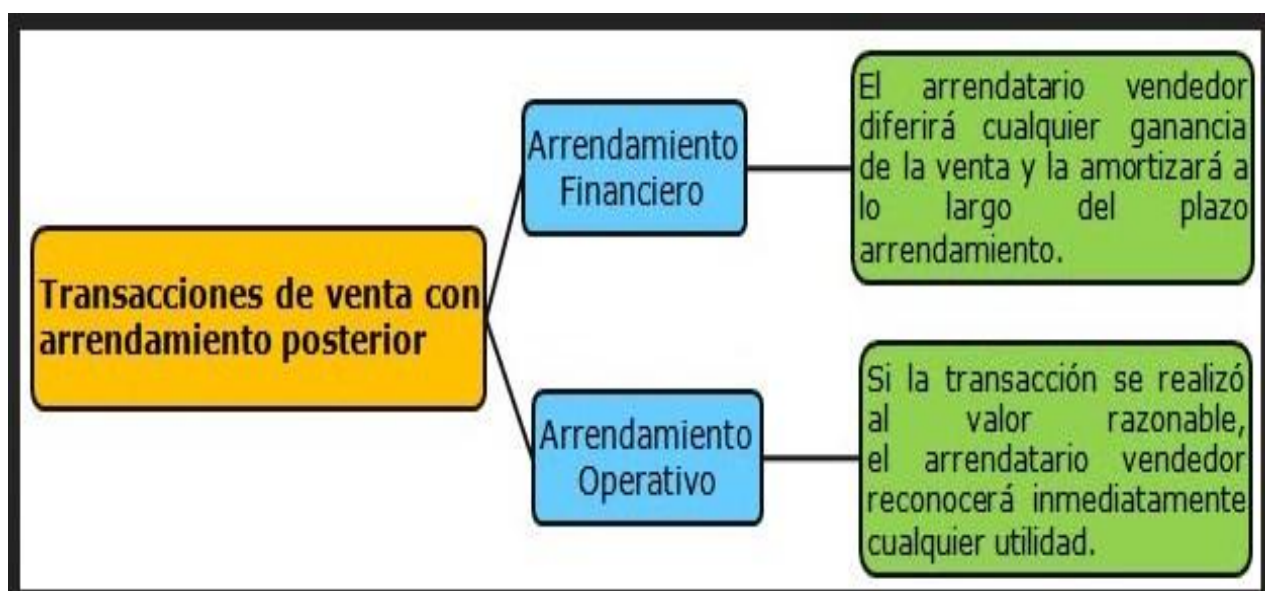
Transacciones de venta con arrendamiento posterior

Arrendamiento Financiero

El arrendatario vendedor diferirá cualquier ganancia de la venta y la amortizará a lo largo del plazo arrendamiento.

Arrendamiento Operativo

Si la transacción se realizó al valor razonable, el arrendatario vendedor reconocerá inmediatamente cualquier utilidad.